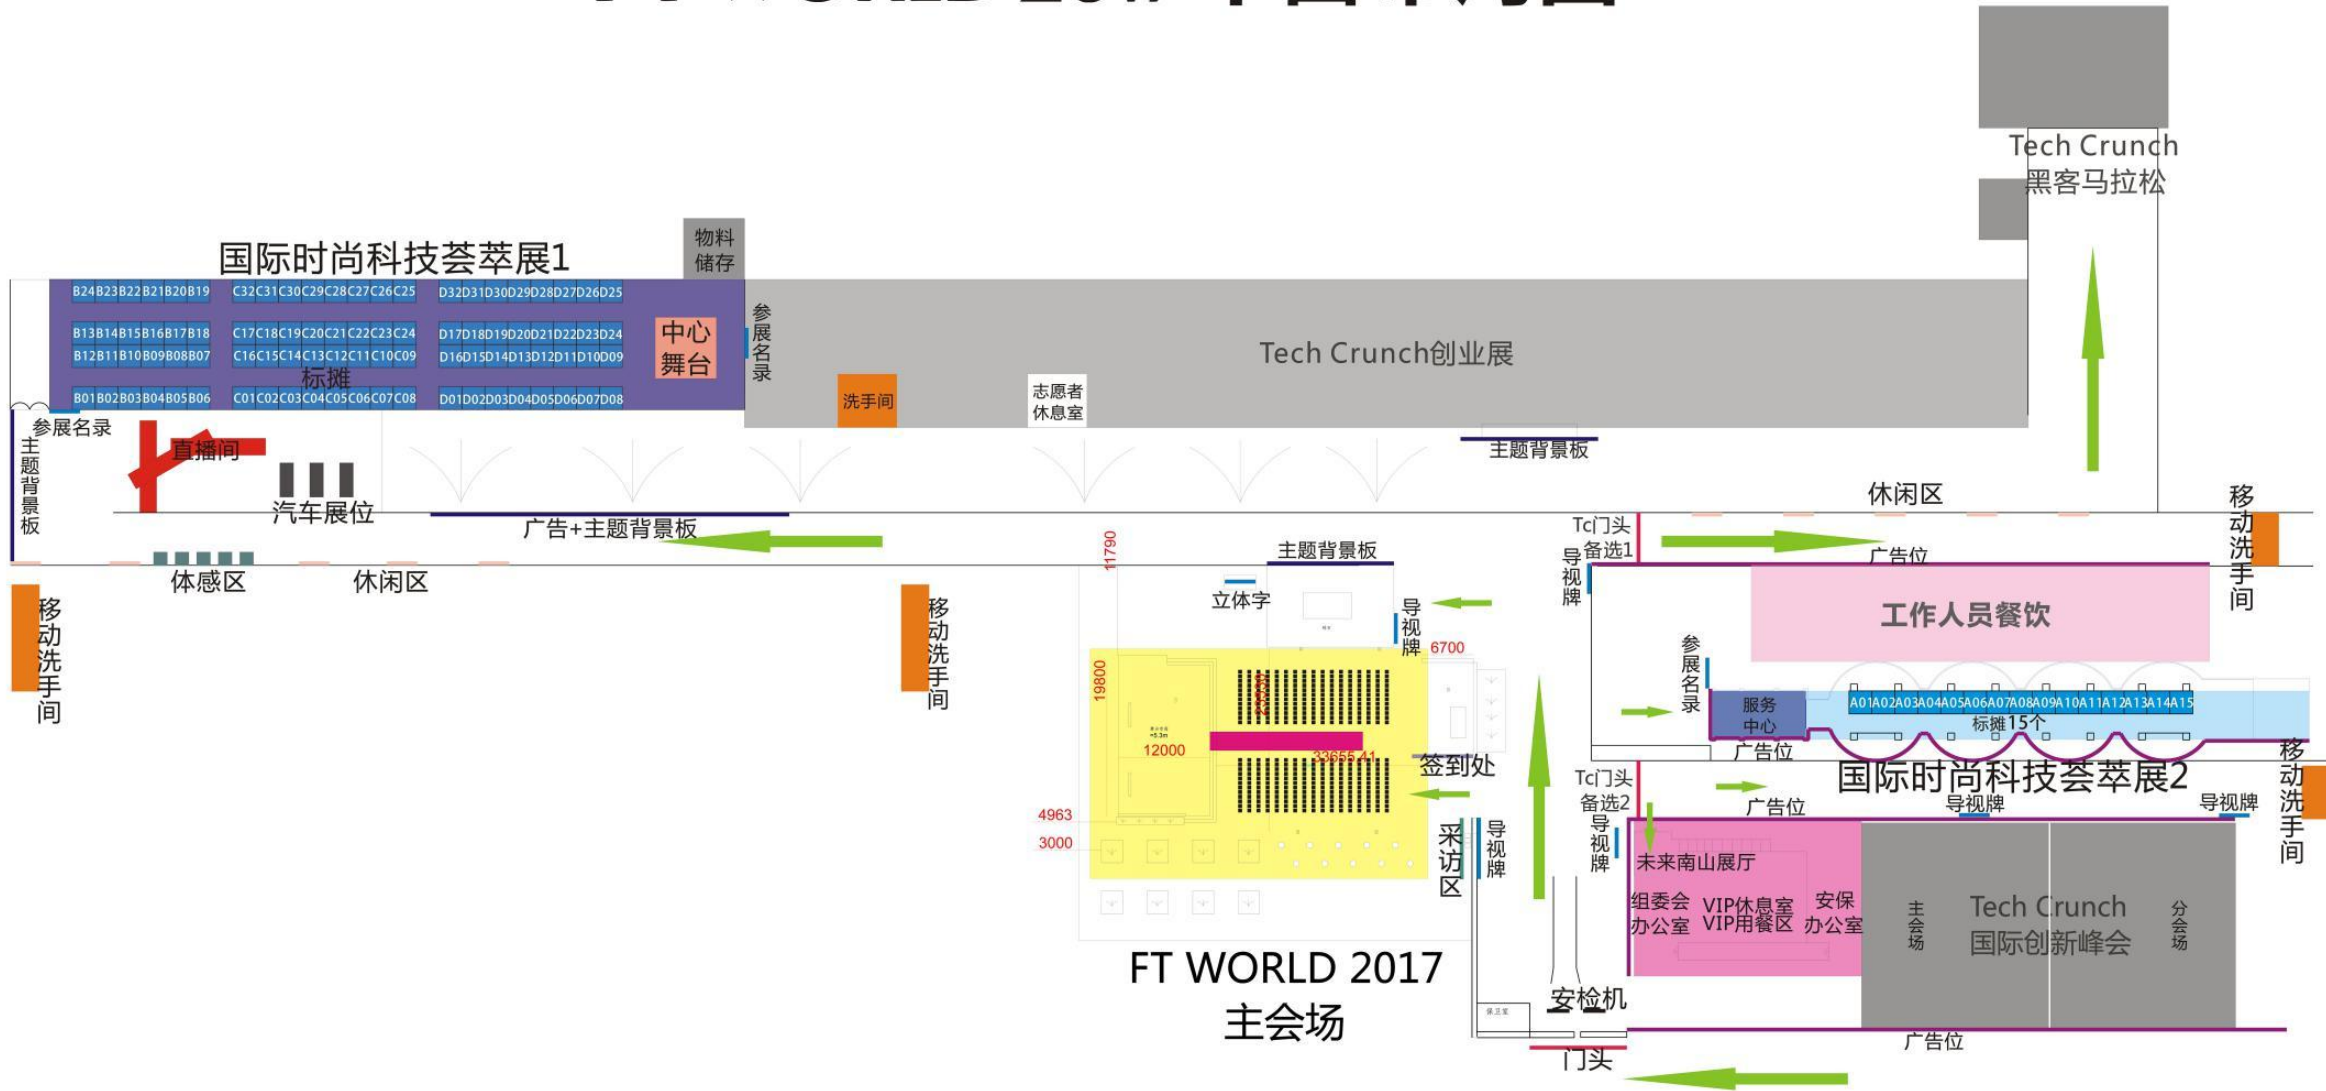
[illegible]

Tech Crunch
黑客马拉松

物料
储存

国际时尚科技荟萃展1

B24B23B22B21B20B19 C32C31C30C29C28C27C26C25 D32D31D30D29D28D27D26D25

B13B14B15B16B17B18 C17C18C19C20C21C22C23C24 D17D18D19D20D21D22D23D24

B12B11B10B09B08B07 C16C15C14C13C12C11C10C09 D16D15D14D13D12D11D10D09

标摊

B01B02B03B04B05B06 C01C02C03C04C05C06C07C08 D01D02D03D04D05D06D07D08

中心
舞台

参展名录

Tech Crunch创业展

洗手间

志愿者
休息室

参展名录

主题背景板

直播间

汽车展位

广告+主题背景板

主题背景板

休闲区

移动洗手间

体感区

休闲区

移动洗手间

11790

主题背景板

立体字

导视牌

6700

Tc门头
备选1

导视牌

广告位

工作人员餐饮

参展名录

服务
中心

A01A02A03A04A05A06A07A08A09A10A11A12A13A14A15

标摊15个

广告位

移动洗手间

移动洗手间

19800

12000

33655.41

签到处

4963

3000

采访区

导视牌

Tc门头
备选2

导视牌

广告位

国际时尚科技荟萃展2

导视牌

导视牌

未来南山展厅

组委会
办公室

VIP休息室
VIP用餐区

安保
办公室

主会场

Tech Crunch
国际创新峰会

分会场

FT WORLD 2017
主会场

安检机

广告位

门头